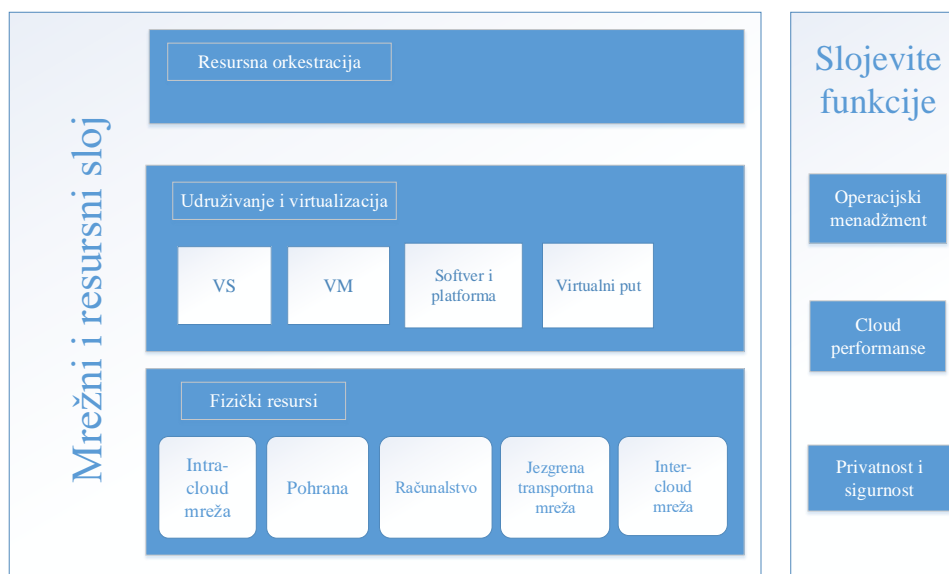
Mrežni i resursni sloj

Resursna orkestracija

Udruživanje i virtualizacija

VS

VM

Softver i platforma

Virtualni put

Fizički resursi

Intra-cloud mreža

Pohrana

Računalstvo

Jezgrena transportna mreža

Inter-cloud mreža

Slojevite funkcije

Operacijski menadžment

Cloud performanse

Privatnost i sigurnost